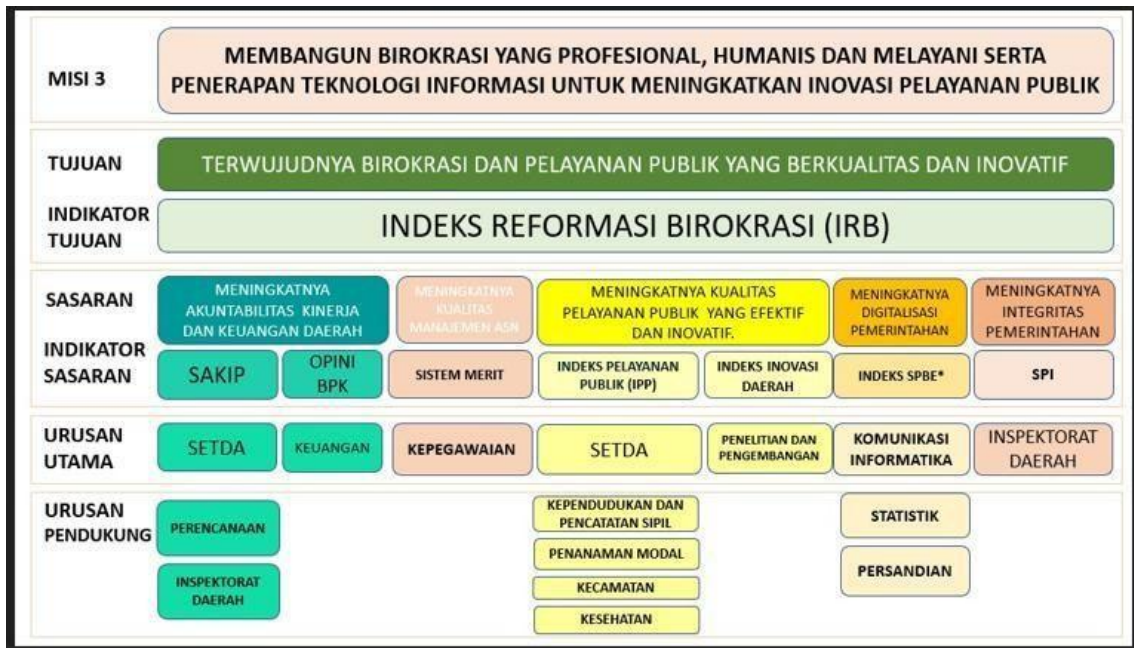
MISI 3

MEMBANGUN BIROKRASI YANG PROFESIONAL, HUMANIS DAN MELAYANI SERTA PENERAPAN TEKNOLOGI INFORMASI UNTUK MENINGKATKAN INOVASI PELAYANAN PUBLIK

TUJUAN

TERWUJUDNYA BIROKRASI DAN PELAYANAN PUBLIK YANG BERKUALITAS DAN INOVATIF

INDIKATOR TUJUAN

INDEKS REFORMASI BIROKRASI (IRB)

SASARAN

MENINGKATNYA AKUNTABILITAS KINERJA DAN KEUANGAN DAERAH

MENINGKATNYA KUALITAS MANAJEMEN ASN

MENINGKATNYA KUALITAS PELAYANAN PUBLIK YANG EFEKTIF DAN INOVATIF.

MENINGKATNYA DIGITALISASI PEMERINTAHAN

MENINGKATNYA INTEGRITAS PEMERINTAHAN

INDIKATOR SASARAN

SAKIP

OPINI BPK

SISTEM MERIT

INDEKS PELAYANAN PUBLIK (IPP)

INDEKS INOVASI DAERAH

INDEKS SPBE*

SPI

URUSAN UTAMA

SETDA

KEUANGAN

KEPEGAWAIAN

SETDA

PENELITIAN DAN PENGEMBANGAN

KOMUNIKASI INFORMATIKA

INSPEKTORAT DAERAH

URUSAN PENDUKUNG

PERENCANAAN

INSPEKTORAT DAERAH

KEPENDUDUKAN DAN PENCATATAN SIPIL

PENANAMAN MODAL

KECAMATAN

KESEHATAN

STATISTIK

PERSANDIAN